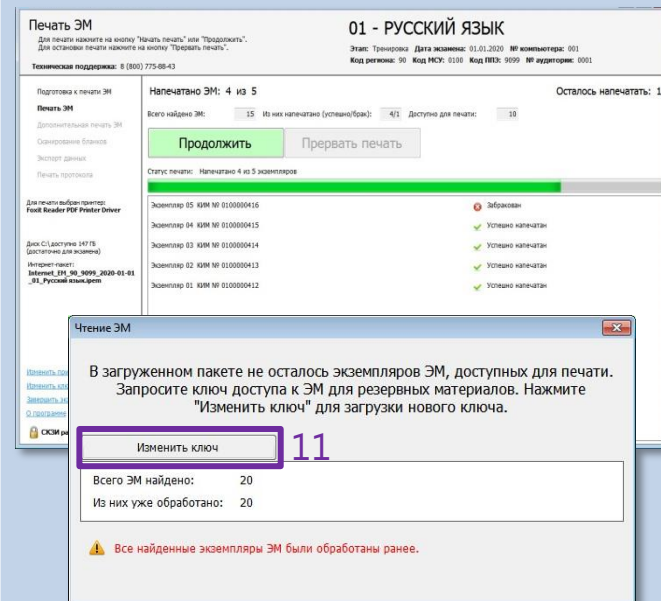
Печать ЭМ
Для печати нажмите на кнопку "Начать печать" или "Продолжить".
Для остановки печати нажмите на кнопку "Прервать печать".

Техническая поддержка: 8 (800) 775-88-43

01 - РУССКИЙ ЯЗЫК
Этап: Тренировка Дата экзамена: 01.01.2020 № компьютера: 001
Код региона: 90 Код МСУ: 0100 Код ППЭ: 9099 № аудитории: 0001

Подготовка к печати ЭМ
Печать ЭМ
Дополнительная печать ЭМ
Сканирование бланков
Экспорт данных
Печать протокола

Для печати выбран принтер:
Foxit Reader PDF Printer Driver

Диск C:\ доступно 147 ГБ
(достаточно для экзамена)

Интернет-пакет:
Internet_EM_90_9099_2020-01-01_01_Русский язык.ipem

Изменить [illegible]
Изменить клю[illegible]
Завершить эк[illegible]
О программе
СКЗИ ра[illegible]

Напечатано ЭМ: 4 из 5
Осталось напечатать: 1

Всего найдено ЭМ: 15 Из них напечатано (успешно/брак): 4/1 Доступно для печати: 10

Продолжить
Прервать печать

Статус печати: Напечатано 4 из 5 экземпляров

| | |
|---|---|
| Экземпляр 05 КИМ № 0100000416 | Забракован |
| Экземпляр 04 КИМ № 0100000415 | Успешно напечатан |
| Экземпляр 03 КИМ № 0100000414 | Успешно напечатан |
| Экземпляр 02 КИМ № 0100000413 | Успешно напечатан |
| Экземпляр 01 КИМ № 0100000412 | Успешно напечатан |

Чтение ЭМ

В загруженном пакете не осталось экземпляров ЭМ, доступных для печати. Запросите ключ доступа к ЭМ для резервных материалов. Нажмите "Изменить ключ" для загрузки нового ключа.

Изменить ключ
11

Всего ЭМ найдено: 20
Из них уже обработано: 20

Все найденные экземпляры ЭМ были обработаны ранее.